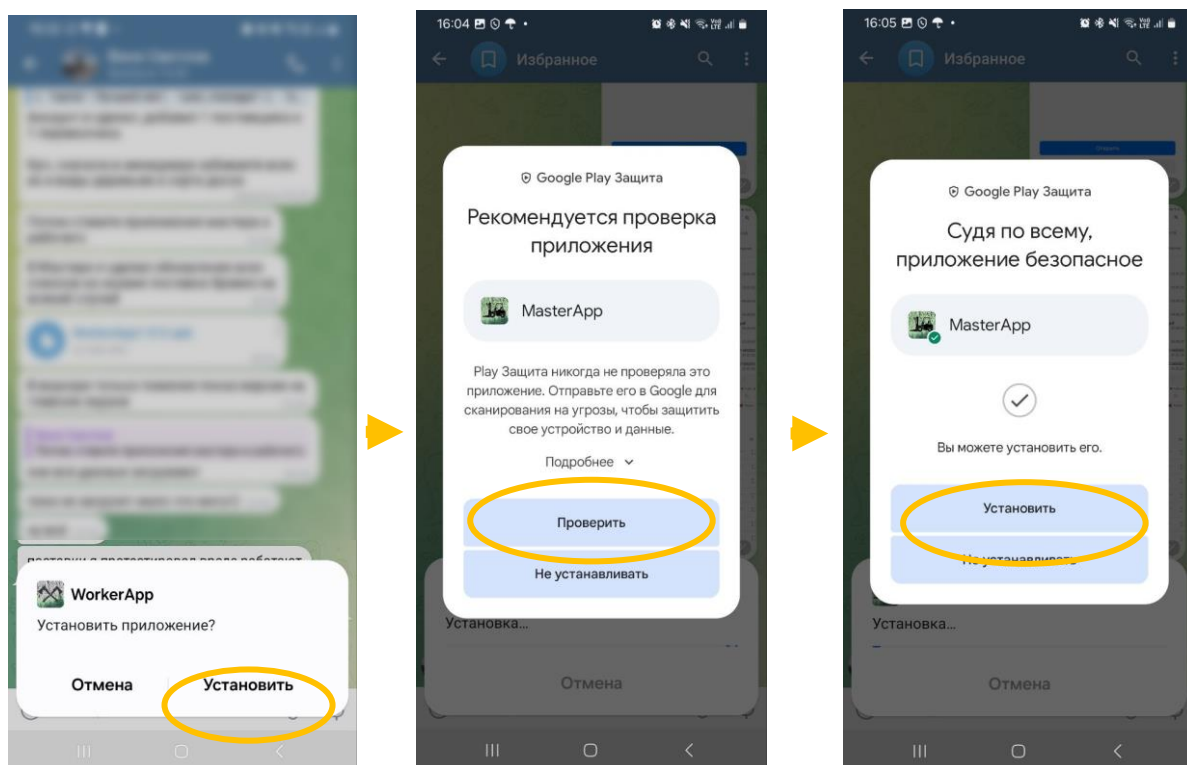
WorkerApp
Установить приложение?
Отмена
Установить

16:04
Избранное
Google Play Защита
Рекомендуется проверка приложения
MasterApp
Play Защита никогда не проверяла это приложение. Отправьте его в Google для сканирования на угрозы, чтобы защитить свое устройство и данные.
Подробнее
Проверить
Не устанавливать
Установка...
Отмена

16:05
Избранное
Google Play Защита
Судя по всему, приложение безопасное
MasterApp
Вы можете установить его.
Установить
Не устанавливать
Установка...
Отмена